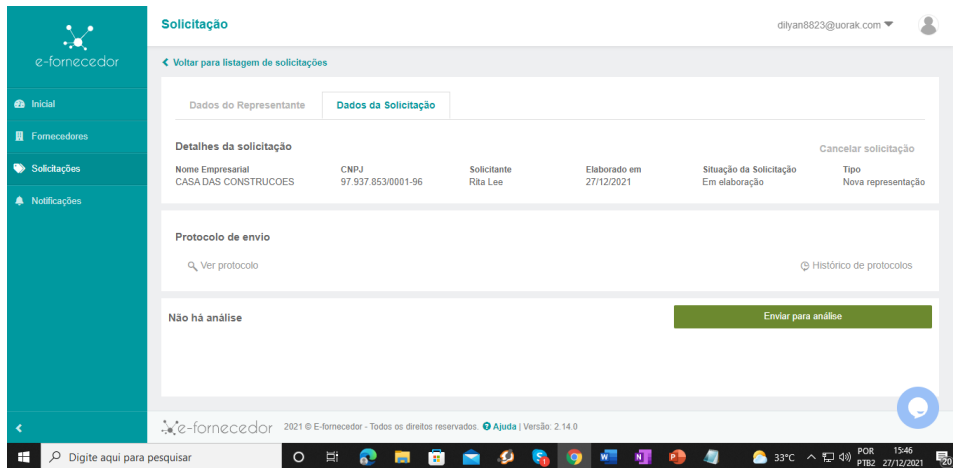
e-fornecedor

Inicial
Fornecedores
Solicitações
Notificações

Solicitação

dilyan8823@uorak.com

< Voltar para listagem de solicitações

Dados do Representante | Dados da Solicitação

Detalhes da solicitação

Cancelar solicitação

| Nome Empresarial | CNPJ | Solicitante | Elaborado em | Situação da Solicitação | Tipo |
|---|---|---|---|---|---|
| CASA DAS CONSTRUCOES | 97.937.853/0001-96 | Rita Lee | 27/12/2021 | Em elaboração | Nova representação |

Protocolo de envio

Ver protocolo

Histórico de protocolos

Não há análise

Enviar para análise

e-fornecedor 2021 © E-fornecedor - Todos os direitos reservados. Ajuda | Versão: 2.14.0

Digite aqui para pesquisar

33°C POR PTB2 15:46 27/12/2021 20